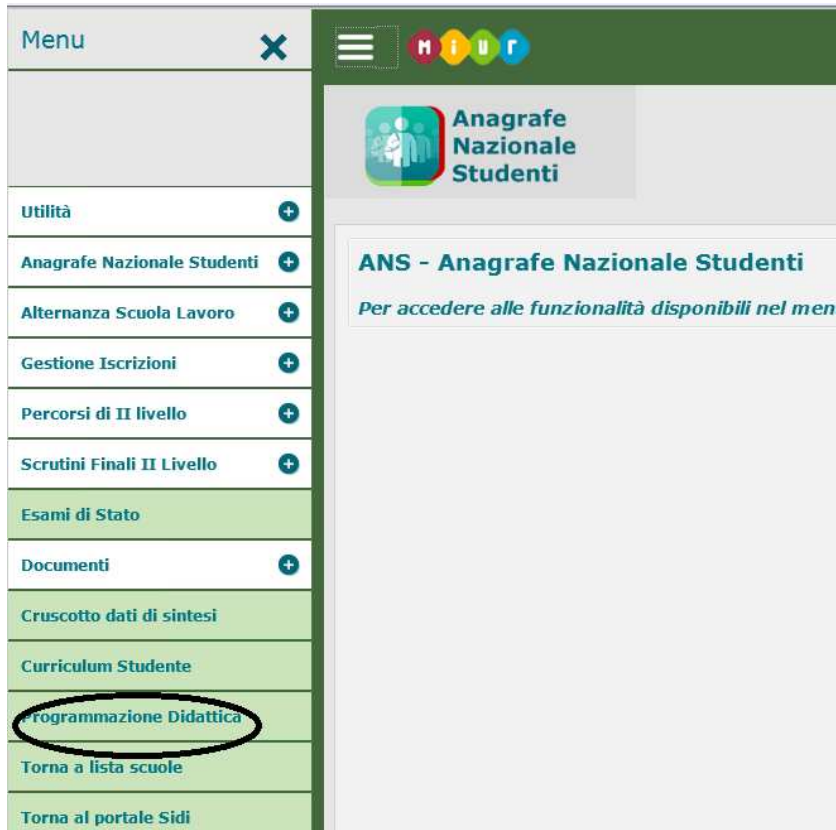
Menu

Utilità
Anagrafe Nazionale Studenti
Alternanza Scuola Lavoro
Gestione Iscrizioni
Percorsi di II livello
Scrutini Finali II Livello
Esami di Stato
Documenti
Cruscotto dati di sintesi
Curriculum Studente
Programmazione Didattica
Torna a lista scuole
Torna al portale Sidi

MIUR

Anagrafe Nazionale Studenti

ANS - Anagrafe Nazionale Studenti

Per accedere alle funzionalità disponibili nel men